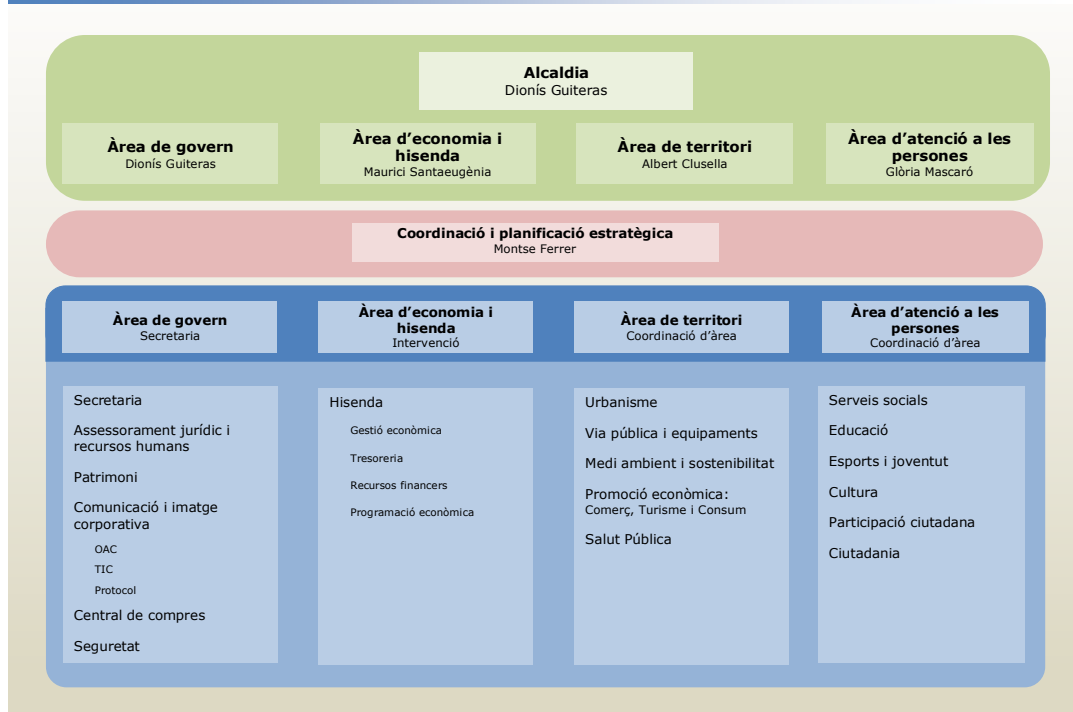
**Alcaldia**
Dionís Guiteras

**Àrea de govern**
Dionís Guiteras

**Àrea d'economia i hisenda**
Maurici Santaeugènia

**Àrea de territori**
Albert Clusella

**Àrea d'atenció a les persones**
Glòria Mascaró

**Coordinació i planificació estratègica**
Montse Ferrer

**Àrea de govern**
Secretaria

Secretaria
Assessorament jurídic i recursos humans
Patrimoni
Comunicació i imatge corporativa
OAC
TIC
Protocol
Central de compres
Seguretat

**Àrea d'economia i hisenda**
Intervenció

Hisenda
Gestió econòmica
Tresoreria
Recursos financers
Programació econòmica

**Àrea de territori**
Coordinació d'àrea

Urbanisme
Via pública i equipaments
Medi ambient i sostenibilitat
Promoció econòmica: Comerç, Turisme i Consum
Salut Pública

**Àrea d'atenció a les persones**
Coordinació d'àrea

Serveis socials
Educació
Esports i joventut
Cultura
Participació ciutadana
Ciutadania